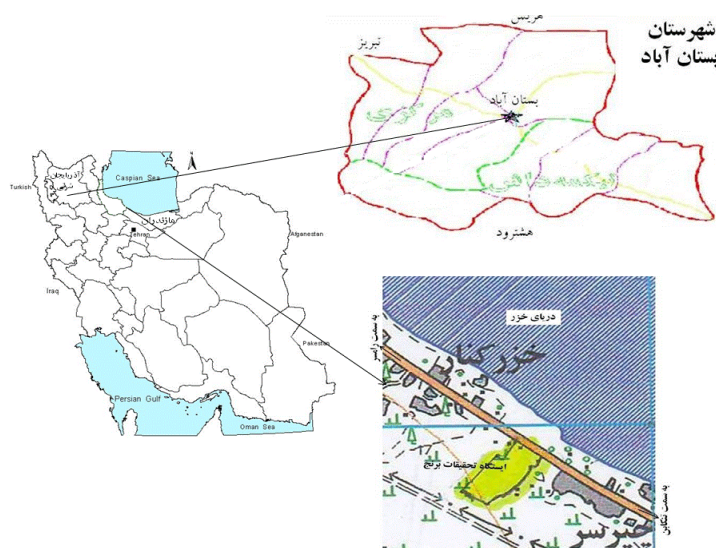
شهرستان
بستان آباد

سراب

تبریز

بستان آباد

هشترود

Caspian Sea

Turkish

آذربایجان شرقی

مازندران

Tehran

Afganestan

Iraq

Pakestan

Persian Gulf

Oman Sea

دریای خزر

خزر کنار

ایستگاه تحقیقات برنج

به سمت رامسر

به سمت لنگرود

خیررسر